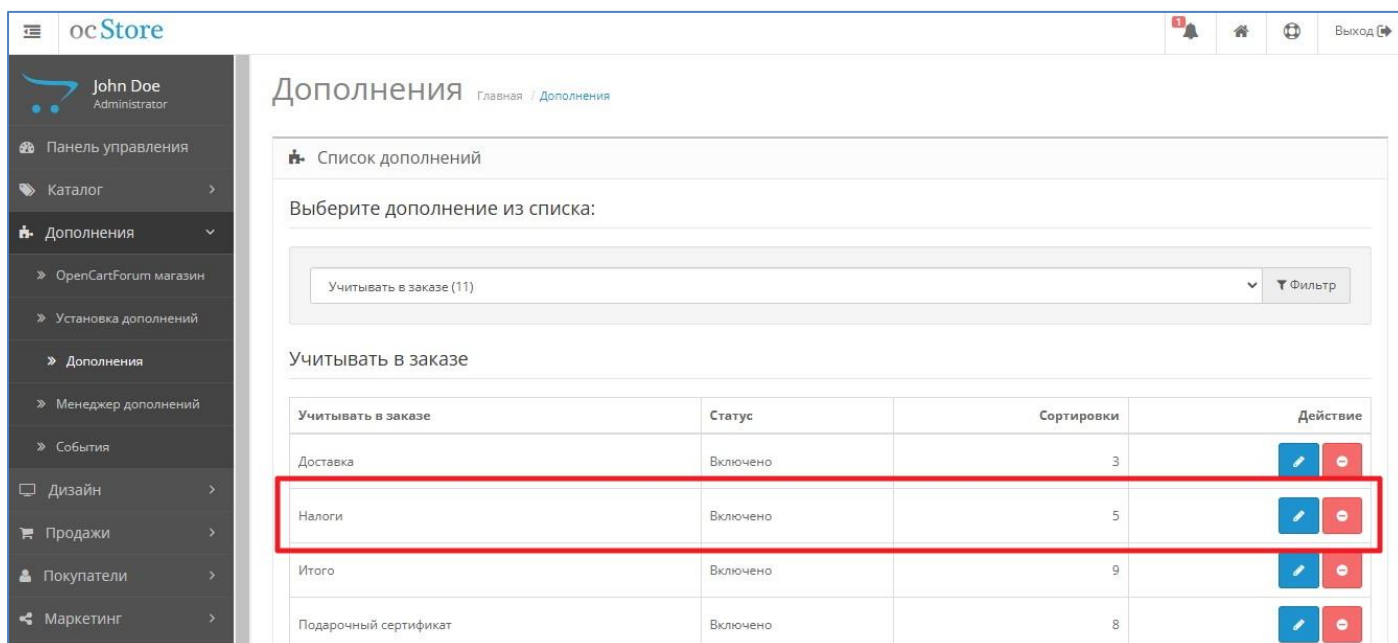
ocStore

1

Выход

John Doe
Administrator

Панель управления
Каталог
Дополнения
» OpenCartForum магазин
» Установка дополнений
» Дополнения
» Менеджер дополнений
» События
Дизайн
Продажи
Покупатели
Маркетинг

Дополнения Главная / Дополнения

Список дополнений

Выберите дополнение из списка:

Учитывать в заказе (11)

Фильтр

Учитывать в заказе

| Учитывать в заказе | Статус | Сортировки | Действие |
|---|---|---|---|
| Доставка | Включено | 3 | |
| Налоги | Включено | 5 | |
| Итого | Включено | 9 | |
| Подарочный сертификат | Включено | 8 | |